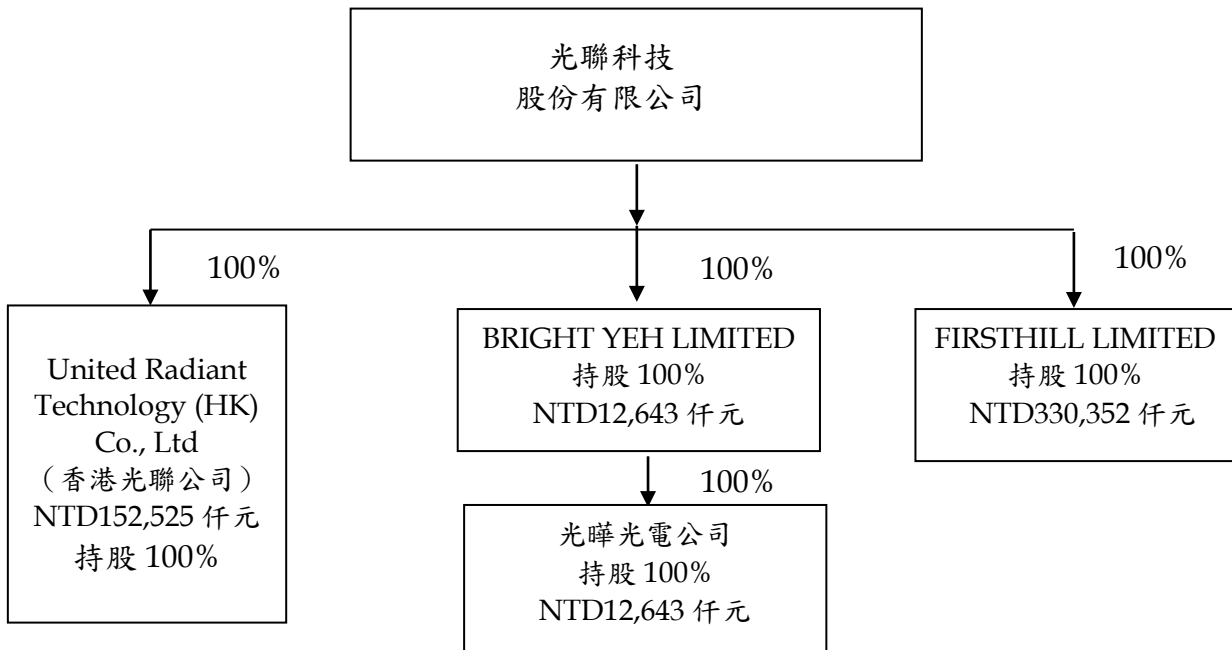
光聯科技
股份有限公司

100%

100%

100%

United Radiant Technology (HK) Co., Ltd
（香港光聯公司）
NTD152,525 仟元
持股 100%

BRIGHT YEH LIMITED
持股 100%
NTD12,643 仟元

FIRSTHILL LIMITED
持股 100%
NTD330,352 仟元

100%

光曄光電公司
持股 100%
NTD12,643 仟元